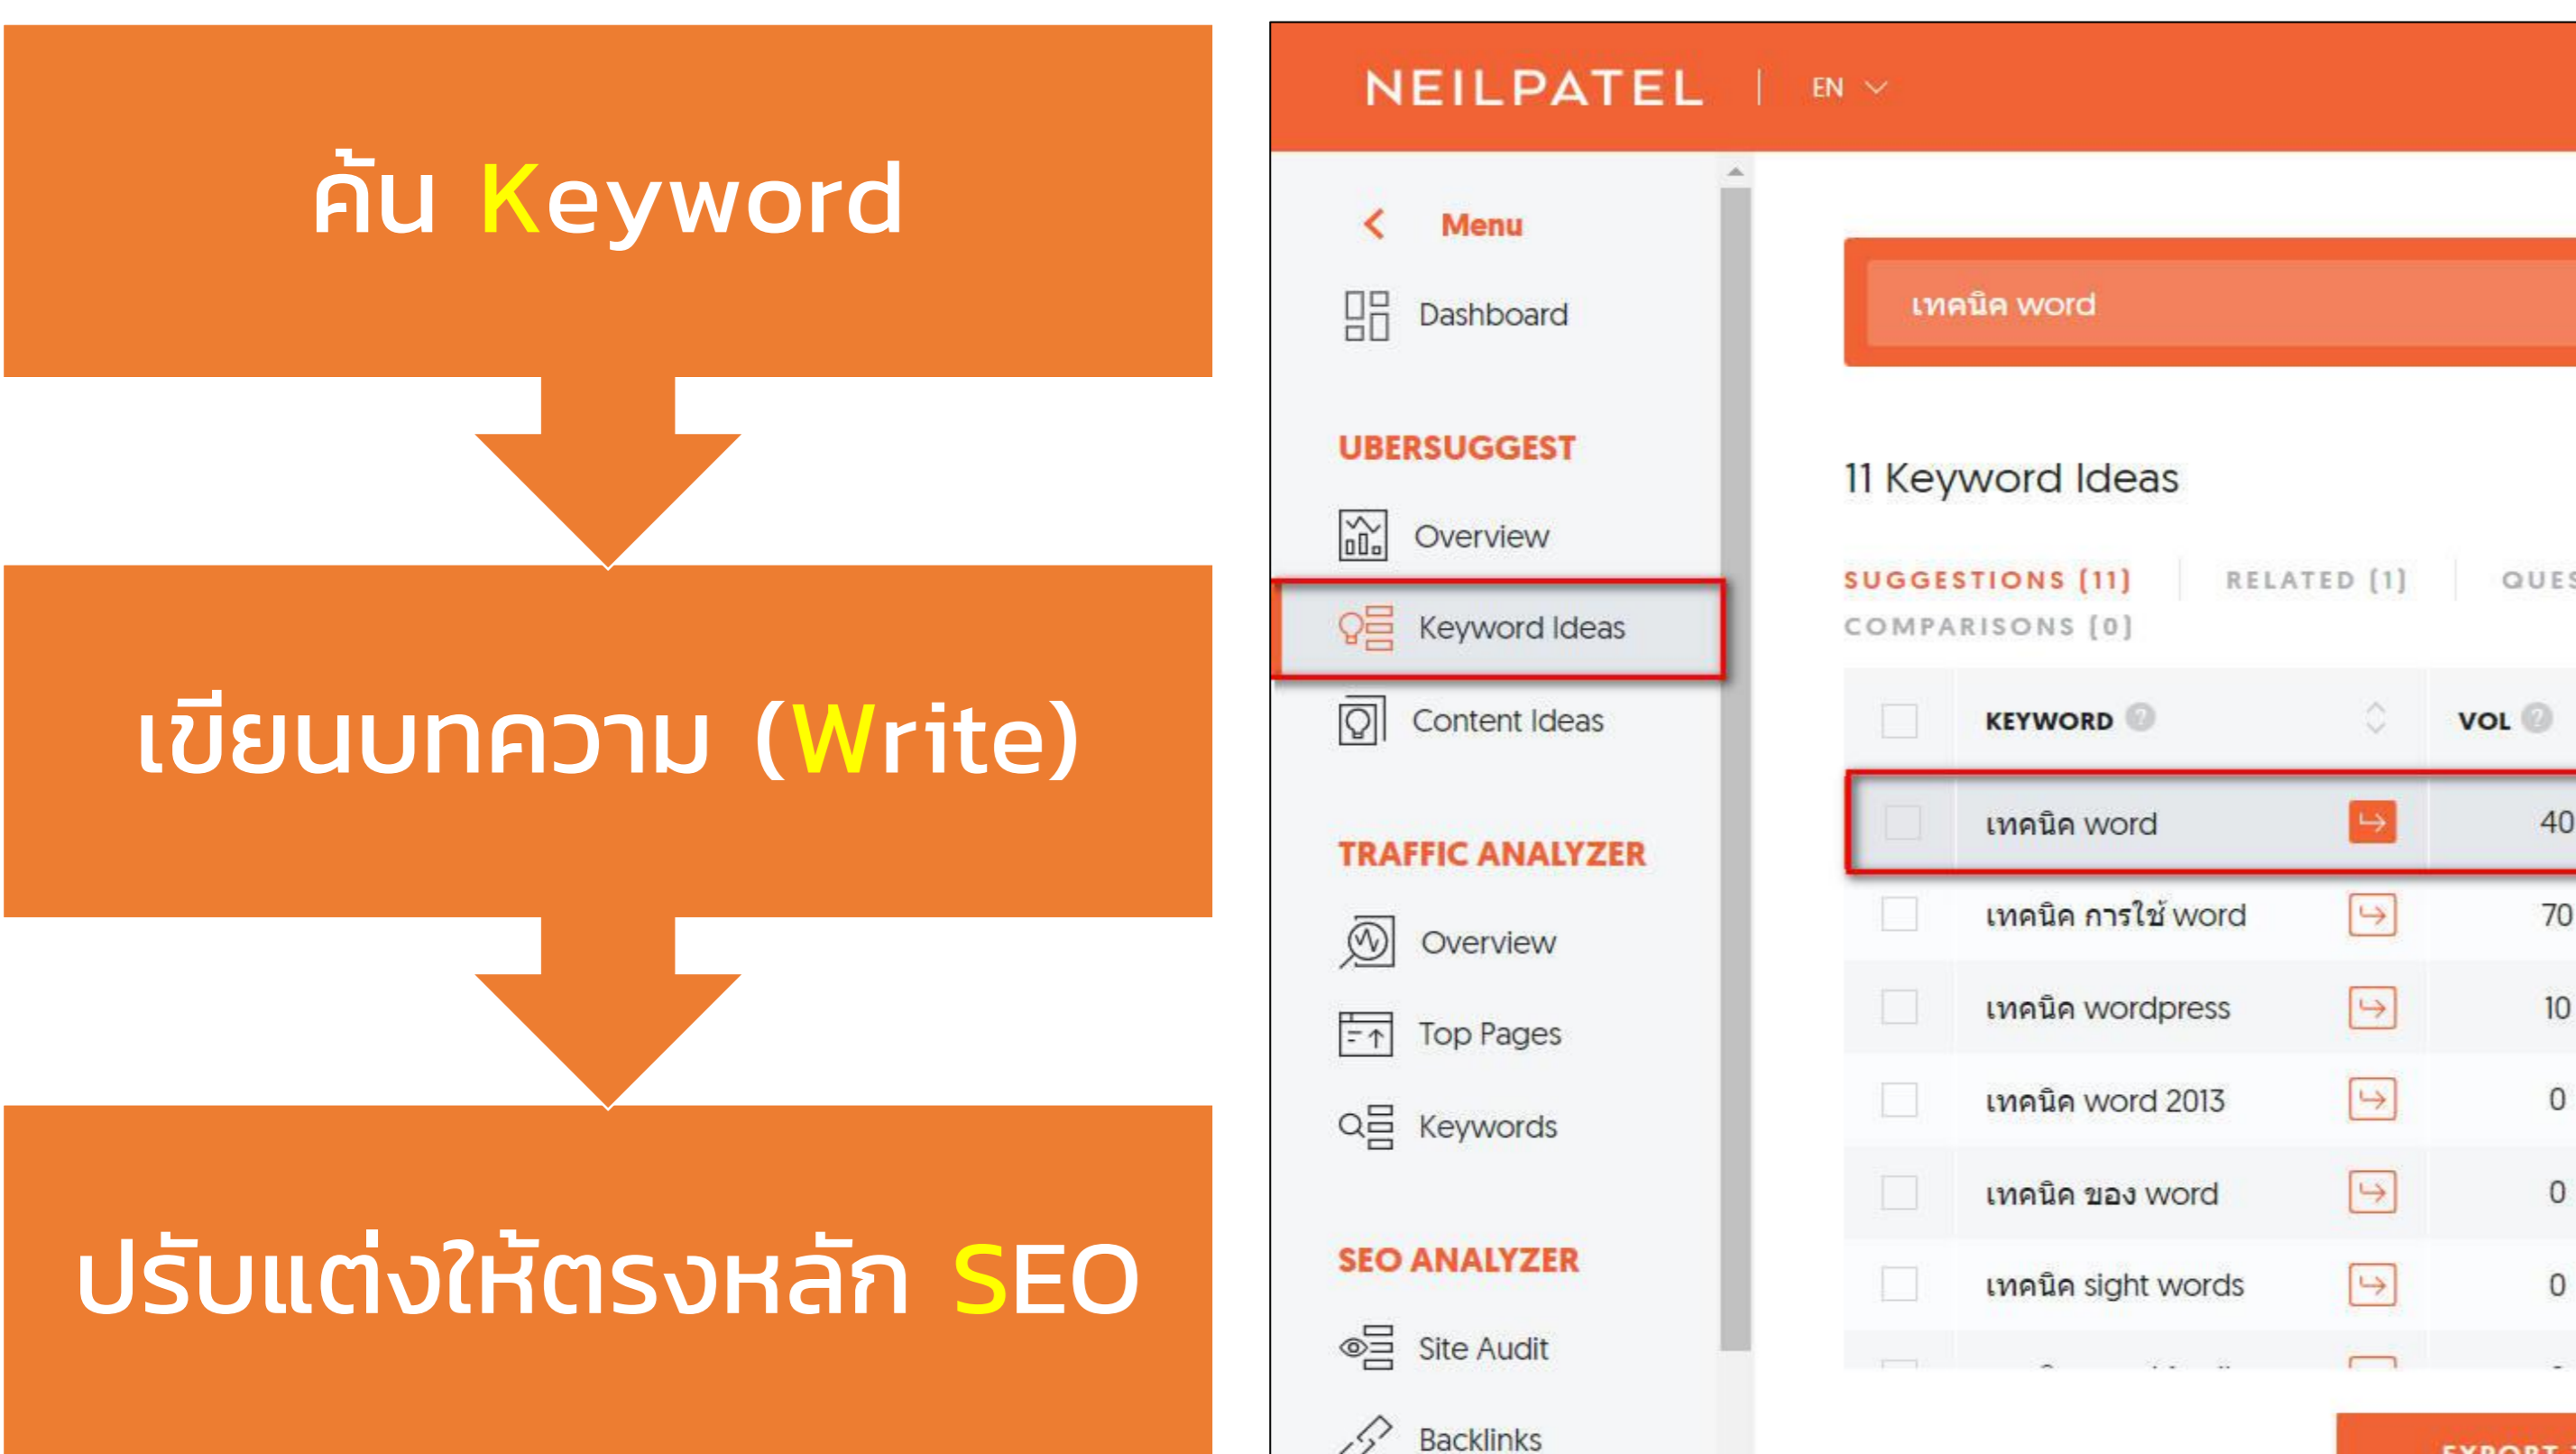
ค้น Keyword

เขียนบทความ (Write)

ปรับแต่งให้ตรงหลัก SEO

NEILPATEL | EN

Menu

Dashboard

UBERSUGGEST

Overview

Keyword Ideas

Content Ideas

TRAFFIC ANALYZER

Overview

Top Pages

Keywords

SEO ANALYZER

Site Audit

Backlinks

เทคนิค word

11 Keyword Ideas

SUGGESTIONS (11) | RELATED (1) | QUES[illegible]
COMPARISONS (0)

| | KEYWORD | VOL |
|---|---|---|
| | เทคนิค word | 40 |
| | เทคนิค การใช้ word | 70 |
| | เทคนิค wordpress | 10 |
| | เทคนิค word 2013 | 0 |
| | เทคนิค ของ word | 0 |
| | เทคนิค sight words | 0 |

EXPORT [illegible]